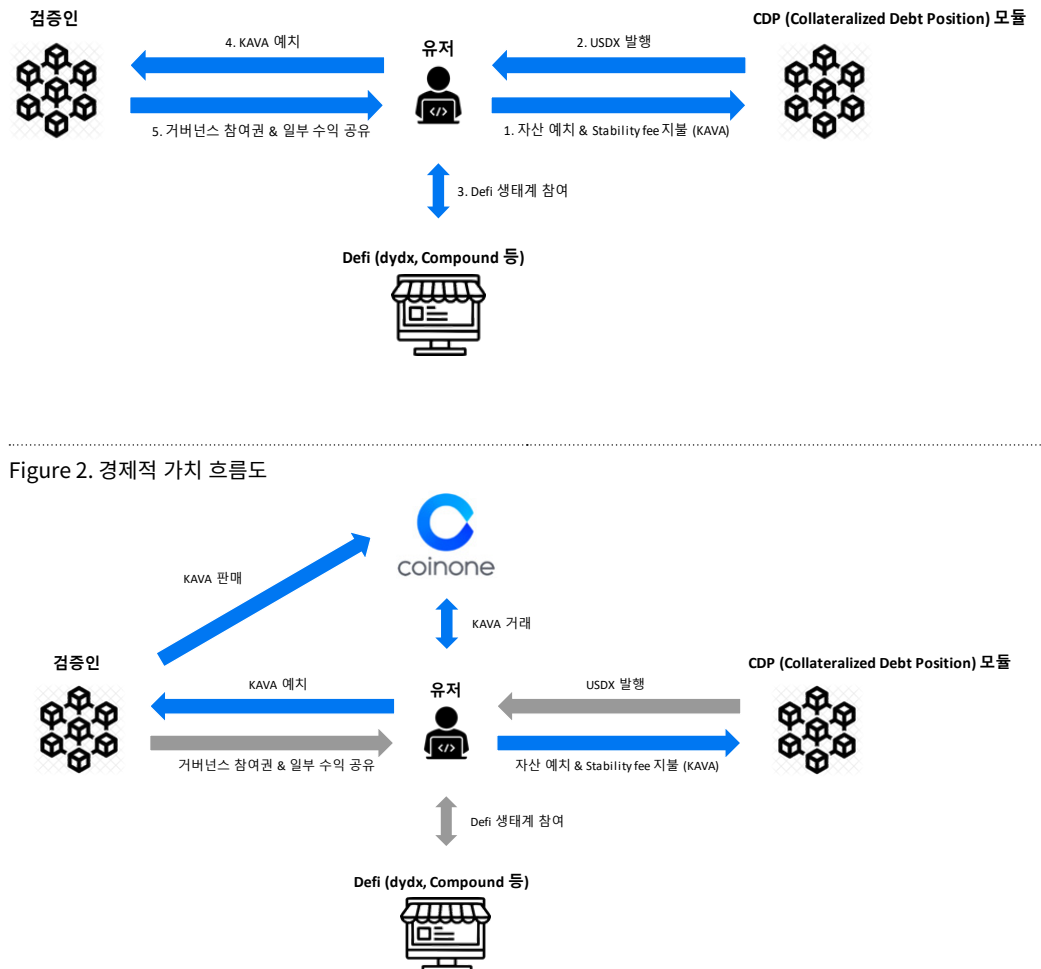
검증인

4. KAVA 예치

유저

2. USDX 발행

CDP (Collateralized Debt Position) 모듈

5. 거버넌스 참여권 & 일부 수익 공유

1. 자산 예치 & Stability fee 지불 (KAVA)

3. Defi 생태계 참여

Defi (dydx, Compound 등)

Figure 2. 경제적 가치 흐름도

coinone

KAVA 판매

KAVA 거래

검증인

KAVA 예치

유저

USDX 발행

CDP (Collateralized Debt Position) 모듈

거버넌스 참여권 & 일부 수익 공유

자산 예치 & Stability fee 지불 (KAVA)

Defi 생태계 참여

Defi (dydx, Compound 등)